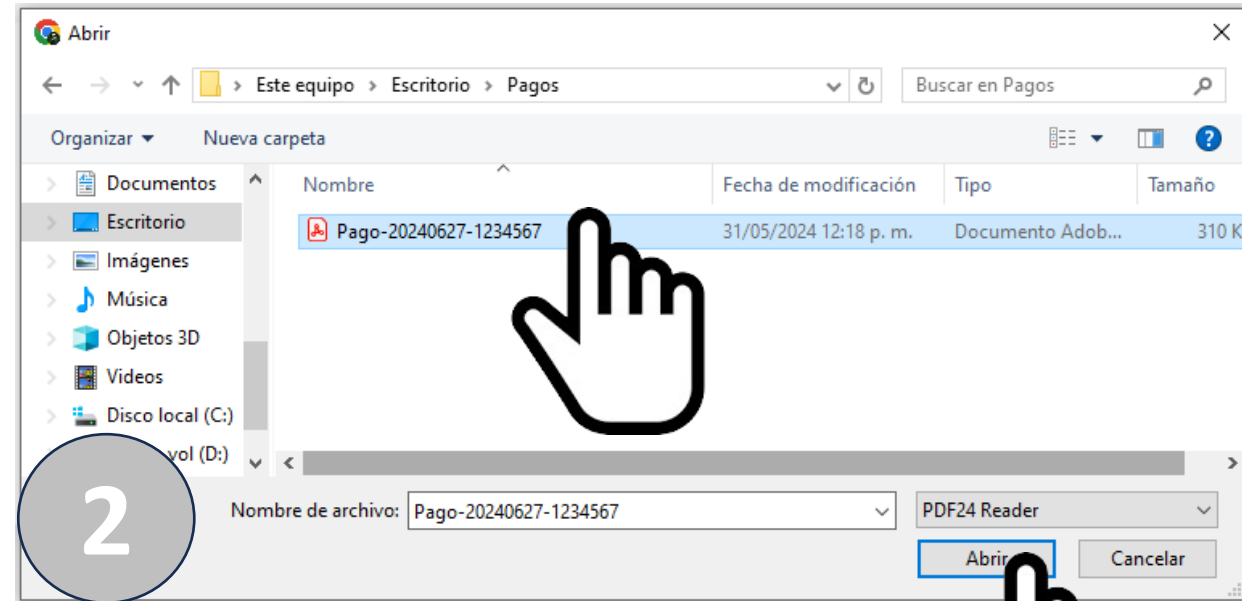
Abrir

Este equipo > Escritorio > Pagos

Buscar en Pagos

Organizar ▾ Nueva carpeta

Documentos
Escritorio
Imágenes
Música
Objetos 3D
Videos
Disco local (C:)
vol (D:)

| Nombre | Fecha de modificación | Tipo | Tamaño |
|---|---|---|---|
| Pago-20240627-1234567 | 31/05/2024 12:18 p. m. | Documento Adob... | 310 K |

2

Nombre de archivo: Pago-20240627-1234567

PDF24 Reader

Abrir

Cancelar